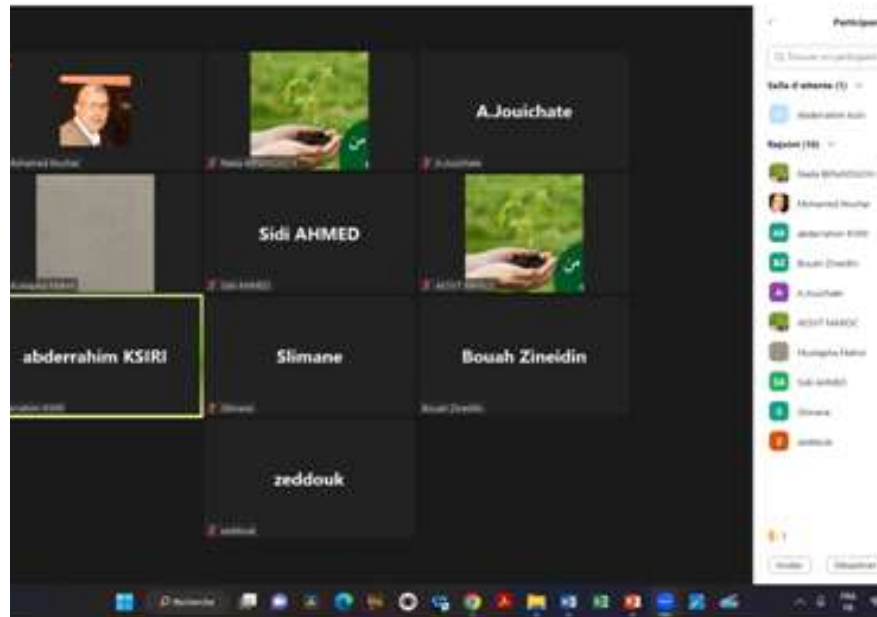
Participan

Q Trouver un participant

Salle d'attente (1)

Abderrahim Ksiri

Rejoint (10)

Nadia BENAISSOUN

Mohamed Nouhar

abderrahim KSIRI

Bouah Zineidin

A.Jouichate

ACDIT MAROC

Moulayha Nahid

Sidi AHMED

Slimane

zeddouk

Inviter

Désactiver

Mohamed Nouhar

Nadia BENAISSOUN

A.Jouichate

A.Jouichate

Sidi AHMED

Sidi AHMED

ACDIT MAROC

abderrahim KSIRI

rrahim KSIRI

Slimane

Slimane

Bouah Zineidin

Bouah Zineidin

zeddouk

zeddouk

Rechercher